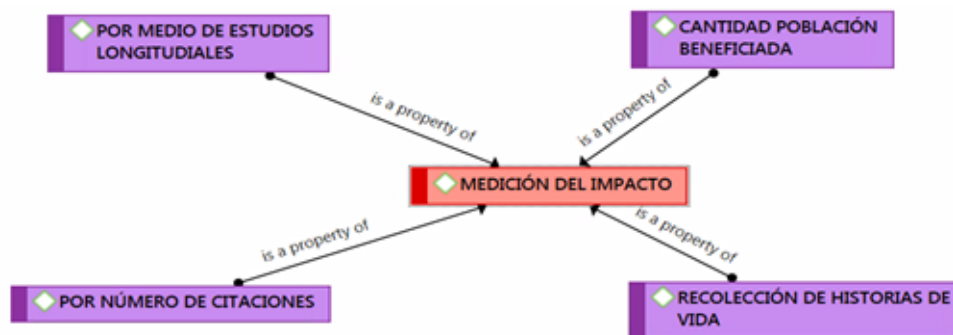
POR MEDIO DE ESTUDIOS LONGITUDIALES

CANTIDAD POBLACIÓN BENEFICIADA

is a property of

is a property of

MEDICIÓN DEL IMPACTO

is a property of

is a property of

POR NÚMERO DE CITACIONES

RECOLECCIÓN DE HISTORIAS DE VIDA